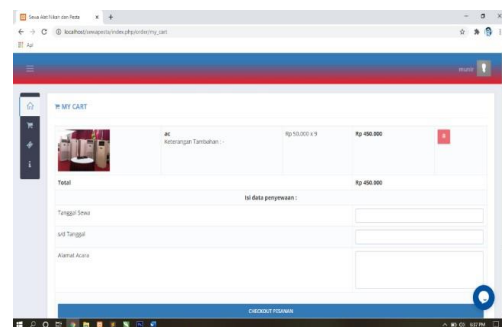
Sewa Alat Nikah dan Pesta × +

← → C ⓘ localhost/sewapesta/index.php/order/my_cart

Apl

munir

MY CART

| | ac Keterangan Tambahan : - | Rp 50.000 x 9 | Rp 450.000 | x |
|---|---|---|---|---|
| Total | | | Rp 450.000 | |

Isi data penyewaan :

Tanggal Sewa

s/d Tanggal

Alamat Acara

CHECKOUT PESANAN

5:27 PM